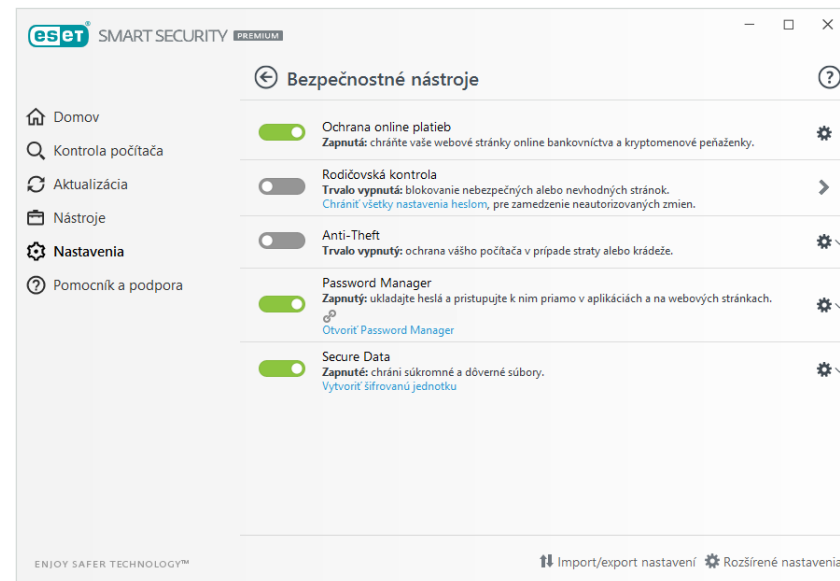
ESET SMART SECURITY PREMIUM

Bezpečnostné nástroje

Domov
Kontrola počítača
Aktualizácia
Nástroje
Nastavenia
Pomocník a podpora

Ochrana online platieb
Zapnutá: chráňte vaše webové stránky online bankovníctva a kryptomenové peňaženky.

Rodičovská kontrola
Trvalo vypnutá: blokovanie nebezpečných alebo nevhodných stránok.
Chrániť všetky nastavenia heslom, pre zamedzenie neautorizovaných zmien.

Anti-Theft
Trvalo vypnutý: ochrana vášho počítača v prípade straty alebo krádeže.

Password Manager
Zapnutý: ukladajte heslá a pristupujte k nim priamo v aplikáciách a na webových stránkach.
Otvoriť Password Manager

Secure Data
Zapnuté: chráni súkromné a dôverné súbory.
Vytvoriť šifrovanú jednotku

ENJOY SAFER TECHNOLOGY™

Import/export nastavení
Rozšírené nastavenia